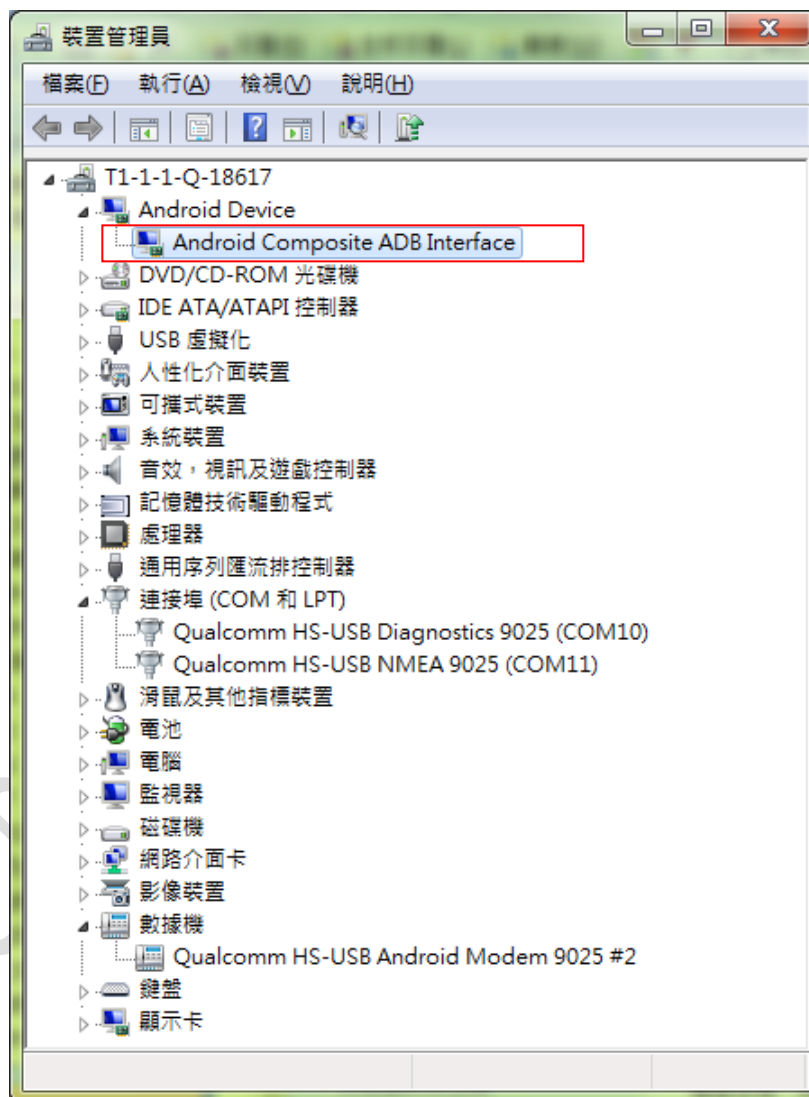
裝置管理員

檔案(F) 執行(A) 檢視(V) 說明(H)

T1-1-1-Q-18617
Android Device
Android Composite ADB Interface
DVD/CD-ROM 光碟機
IDE ATA/ATAPI 控制器
USB 虛擬化
人性化介面裝置
可攜式裝置
系統裝置
音效，視訊及遊戲控制器
記憶體技術驅動程式
處理器
通用序列匯流排控制器
連接埠 (COM 和 LPT)
Qualcomm HS-USB Diagnostics 9025 (COM10)
Qualcomm HS-USB NMEA 9025 (COM11)
滑鼠及其他指標裝置
電池
電腦
監視器
磁碟機
網路介面卡
影像裝置
數據機
Qualcomm HS-USB Android Modem 9025 #2
鍵盤
顯示卡